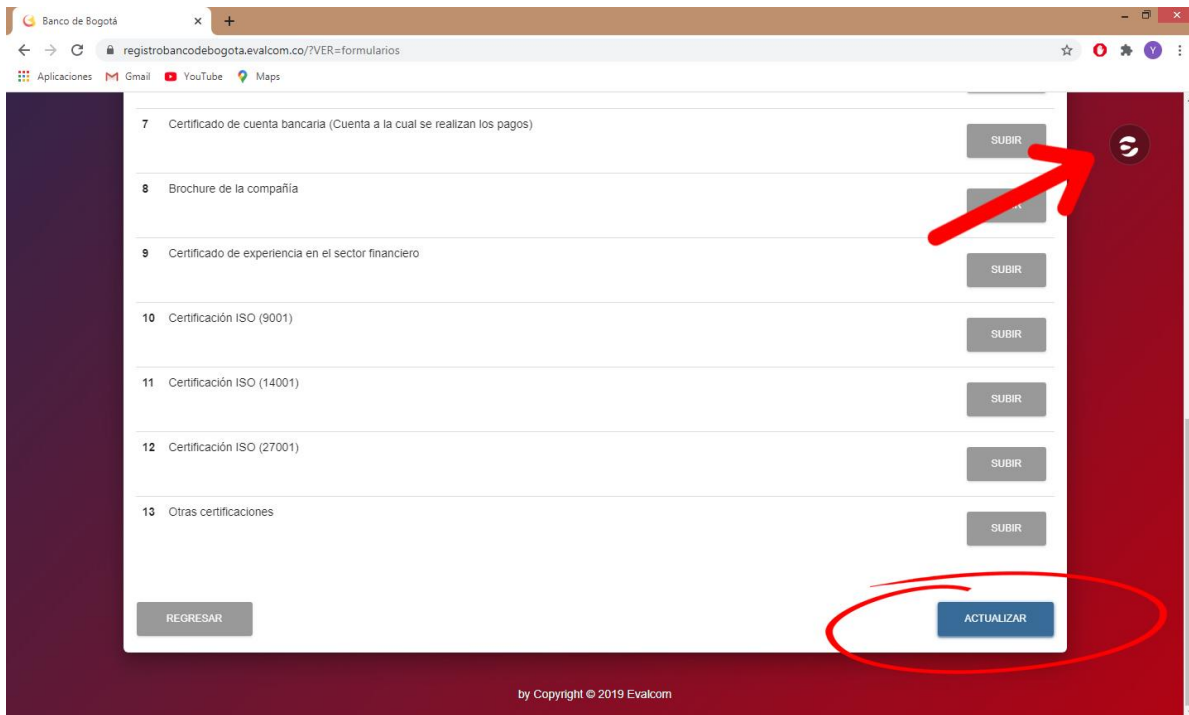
Banco de Bogotá

registrobancodebogota.evalcom.co/?VER=formularios

Aplicaciones Gmail YouTube Maps

7 Certificado de cuenta bancaria (Cuenta a la cual se realizan los pagos) SUBIR

8 Brochure de la compañía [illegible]

9 Certificado de experiencia en el sector financiero SUBIR

10 Certificación ISO (9001) SUBIR

11 Certificación ISO (14001) SUBIR

12 Certificación ISO (27001) SUBIR

13 Otras certificaciones SUBIR

REGRESAR

ACTUALIZAR

by Copyright © 2019 Evalcom